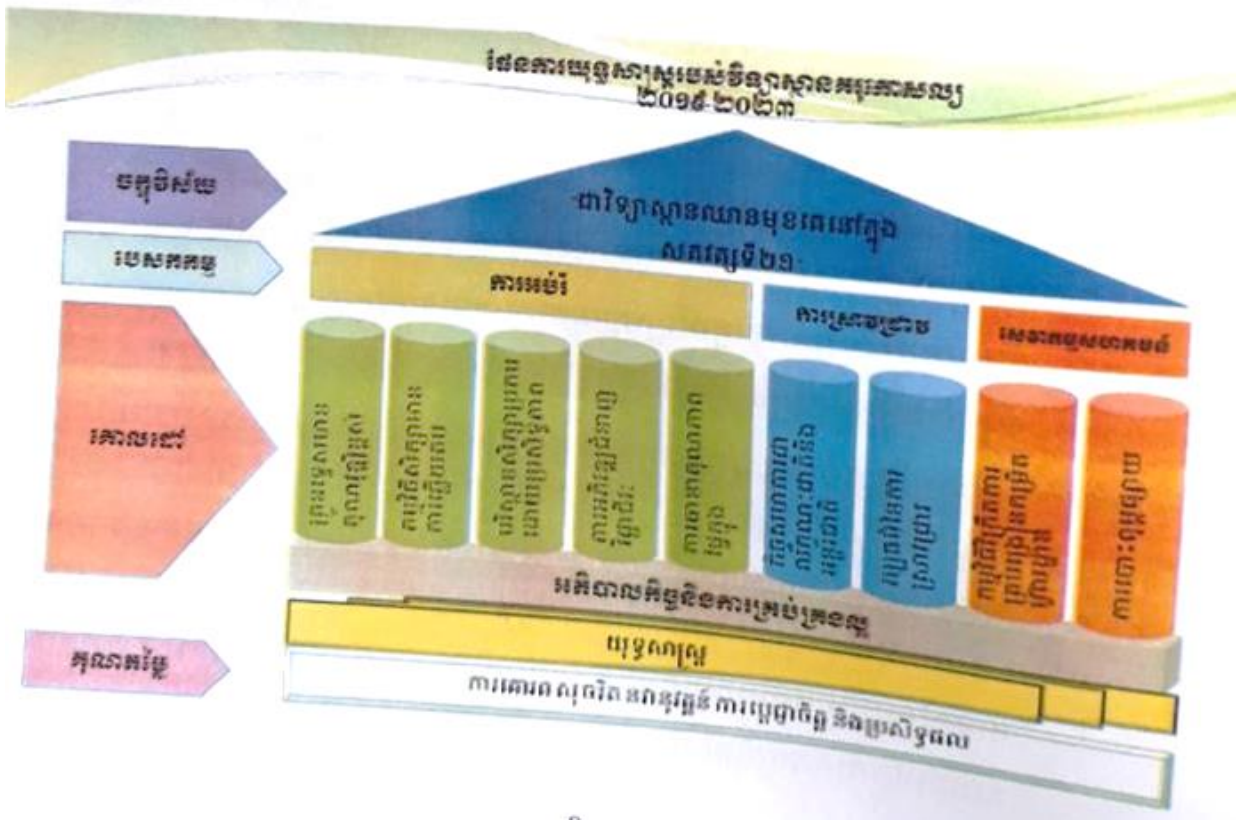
ផែនការយុទ្ធសាស្ត្ររបស់វិទ្យាស្ថានអប់រំ
២០១៩-២០២៣

ចក្ខុវិស័យ

បេសកកម្ម

គោលដៅ

គុណតម្លៃ

ជាវិទ្យាស្ថានឈានមុខគេនៅក្នុងសតវត្សទី២១

ការអប់រំ

ការស្រាវជ្រាវ

សេវាកម្មសហគមន៍

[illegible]

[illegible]

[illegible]

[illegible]

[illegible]

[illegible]

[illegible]

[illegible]

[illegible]

អភិបាលកិច្ចនិងការគ្រប់គ្រងល្អ

យុទ្ធសាស្ត្រ

ការគោរព សុចរិត នវានុវត្តន៍ ការប្តេជ្ញាចិត្ត និងប្រសិទ្ធផល